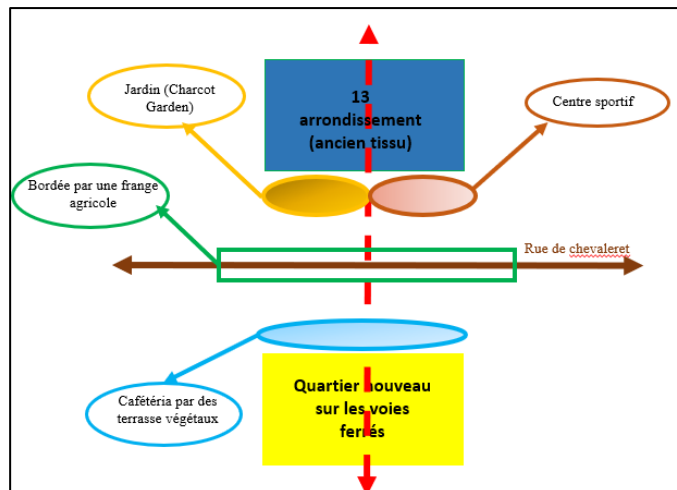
Jardin (Charcot Garden)

13 arrondissement (ancien tissu)

Centre sportif

Bordée par une frange agricole

Rue de chevaleret

Cafétéria par des terrasse végétaux

Quartier nouveau sur les voies ferrés